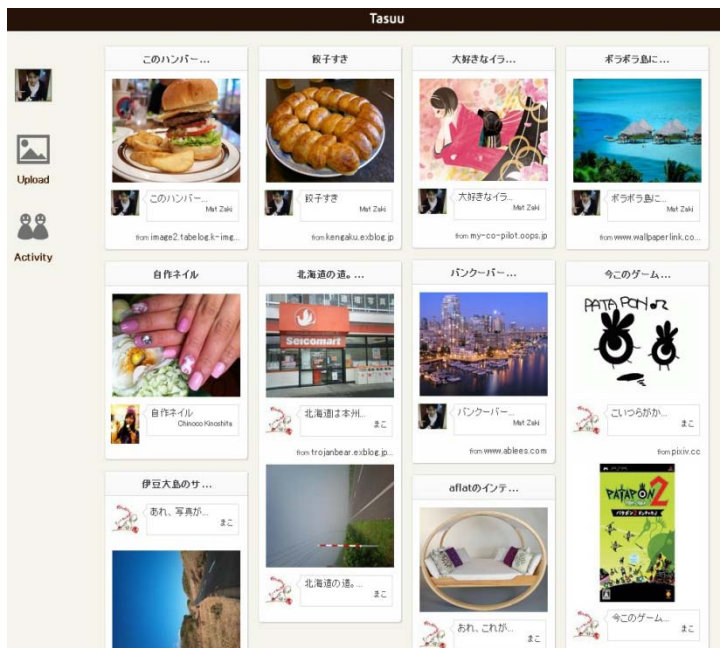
Tasuu

Upload

Activity

このハンバー...

このハンバー...
Mat Zaki

from image2.tabelog.k-img...

餃子すき

餃子すき
Mat Zaki

from kengaku.exblog.jp

大好きなイラ...

大好きなイラ...
Mat Zaki

from my-co-pilot.oops.jp

ボラボラ島に...

ボラボラ島に...
Mat Zaki

from www.wallpaperlink.co...

自作ネイル

自作ネイル
Chinoco Kinoshita

北海道の道。...

Seicomart

北海道は本州...
まこ

from trojanbear.exblog.jp...

北海道の道。...
まこ

バンクーバー...

バンクーバー...
Mat Zaki

from www.ablees.com

今このゲーム...

PATA PON♪

こいつらがか...
まこ

from pixiv.cc

PATAPON 2

今このゲーム...
まこ

伊豆大島のサ...

あれ、写真が...
まこ

aflatのインテ...

あれ、これが...
まこ